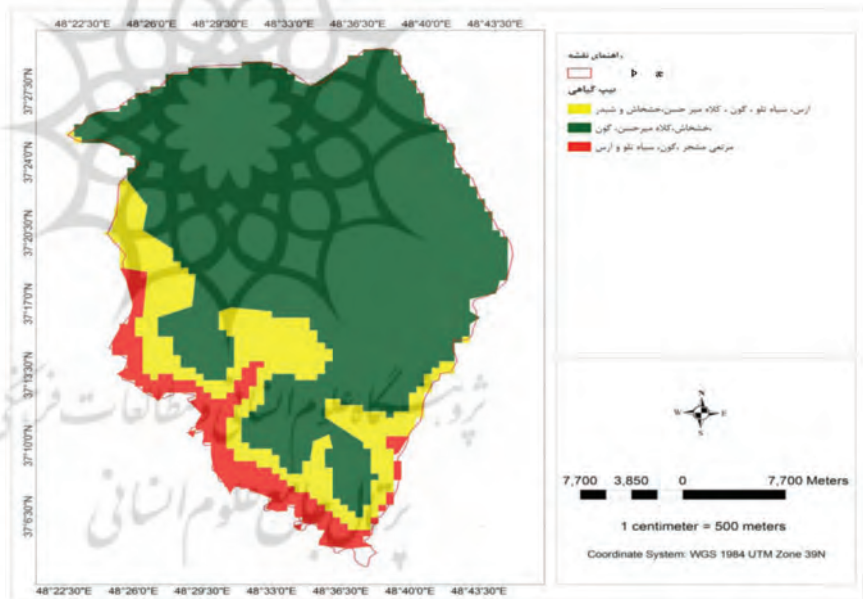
48°22'30"E 48°26'0"E 48°29'30"E 48°33'0"E 48°36'30"E 48°40'0"E 48°43'30"E

37°27'30"N
37°24'0"N
37°20'30"N
37°17'0"N
37°13'30"N
37°10'0"N
37°6'30"N

48°22'30"E 48°26'0"E 48°29'30"E 48°33'0"E 48°36'30"E 48°40'0"E 48°43'30"E

راهنمای نقشه
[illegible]
تیپ گیاهی
ارس، سیاه تلو ، گون ، کلاه میر حسن،خشخاش و شبدر
،خشخاش،کلاه میرحسن، گون
مرتعی منتجر ،گون، سیاه تلو و ارس

پژوهشگاه علوم انسانی و مطالعات فرهنگی
پرتال جامع علوم انسانی

N
W E
S

7,700 3,850 0 7,700 Meters

1 centimeter = 500 meters

Coordinate System: WGS 1984 UTM Zone 39N